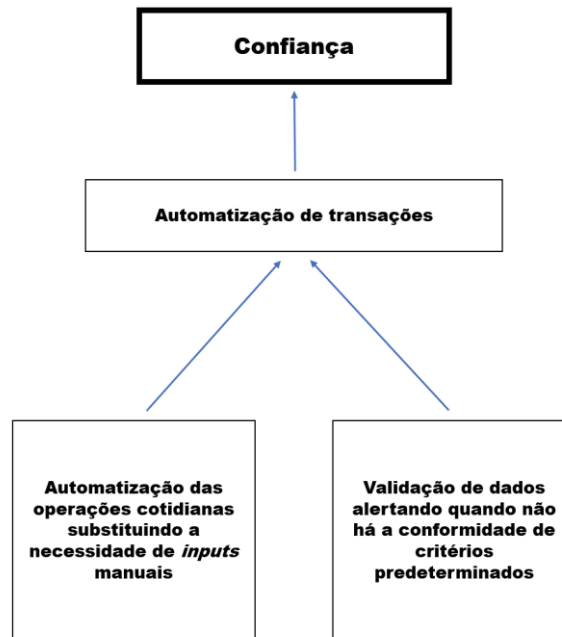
Confiança

Automatização de transações

Automatização das operações cotidianas substituindo a necessidade de *inputs* manuais

Validação de dados alertando quando não há a conformidade de critérios predeterminados